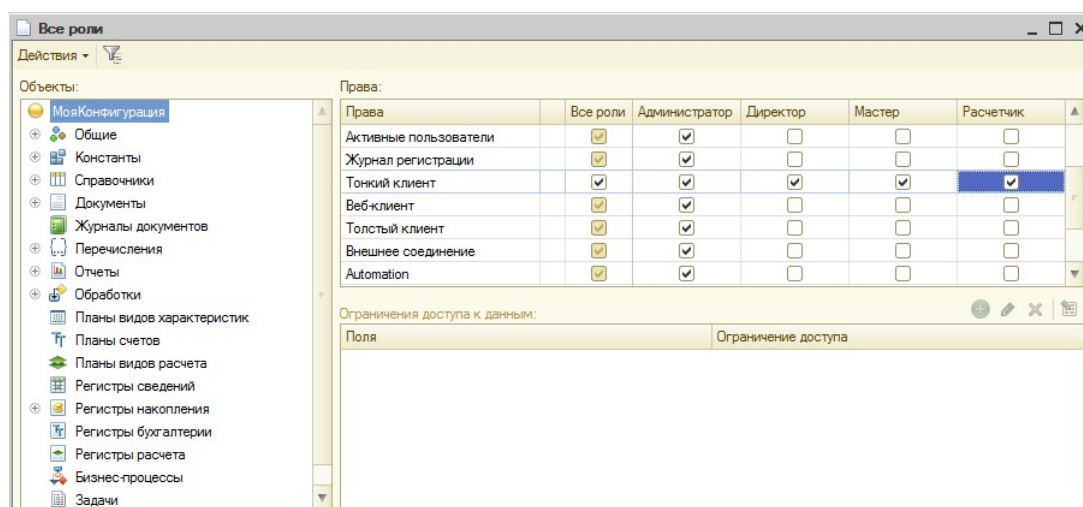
Все роли

Действия ▾

Объекты:

МояКонфигурация
Общие
Константы
Справочники
Документы
Журналы документов
Перечисления
Отчеты
Обработки
Планы видов характеристик
Планы счетов
Планы видов расчета
Регистры сведений
Регистры накопления
Регистры бухгалтерии
Регистры расчета
Бизнес-процессы
Задачи

Права:

| Права | Все роли | Администратор | Директор | Мастер | Расчетчик |
|---|---|---|---|---|---|
| Активные пользователи | ☑ | ☑ | ☐ | ☐ | ☐ |
| Журнал регистрации | ☑ | ☑ | ☐ | ☐ | ☐ |
| Тонкий клиент | ☑ | ☑ | ☑ | ☑ | ☑ |
| Веб-клиент | ☑ | ☑ | ☐ | ☐ | ☐ |
| Толстый клиент | ☑ | ☑ | ☐ | ☐ | ☐ |
| Внешнее соединение | ☑ | ☑ | ☐ | ☐ | ☐ |
| Automation | ☑ | ☑ | ☐ | ☐ | ☐ |

Ограничения доступа к данным:

| Поля | Ограничение доступа |
|---|---|